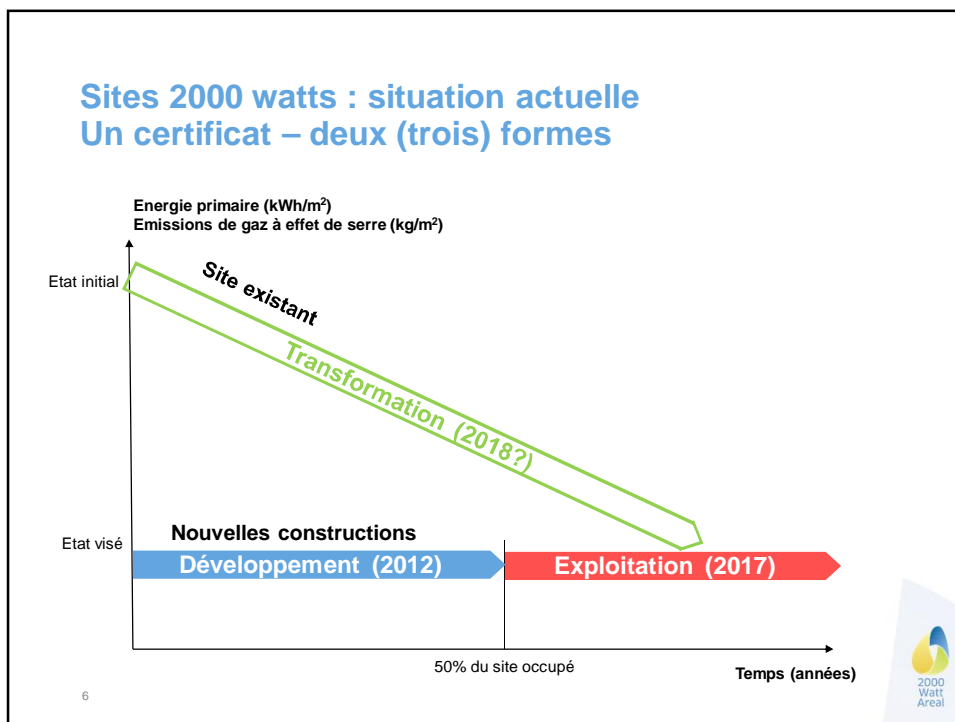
Sites 2000 watts : situation actuelle
Un certificat – deux (trois) formes

Energie primaire (kWh/m$^2$)
Emissions de gaz à effet de serre (kg/m$^2$)

Etat initial

Site existant

Transformation (2018?)

Etat visé

Nouvelles constructions

Développement (2012)

Exploitation (2017)

50% du site occupé

Temps (années)

6

2000 Watt Areal